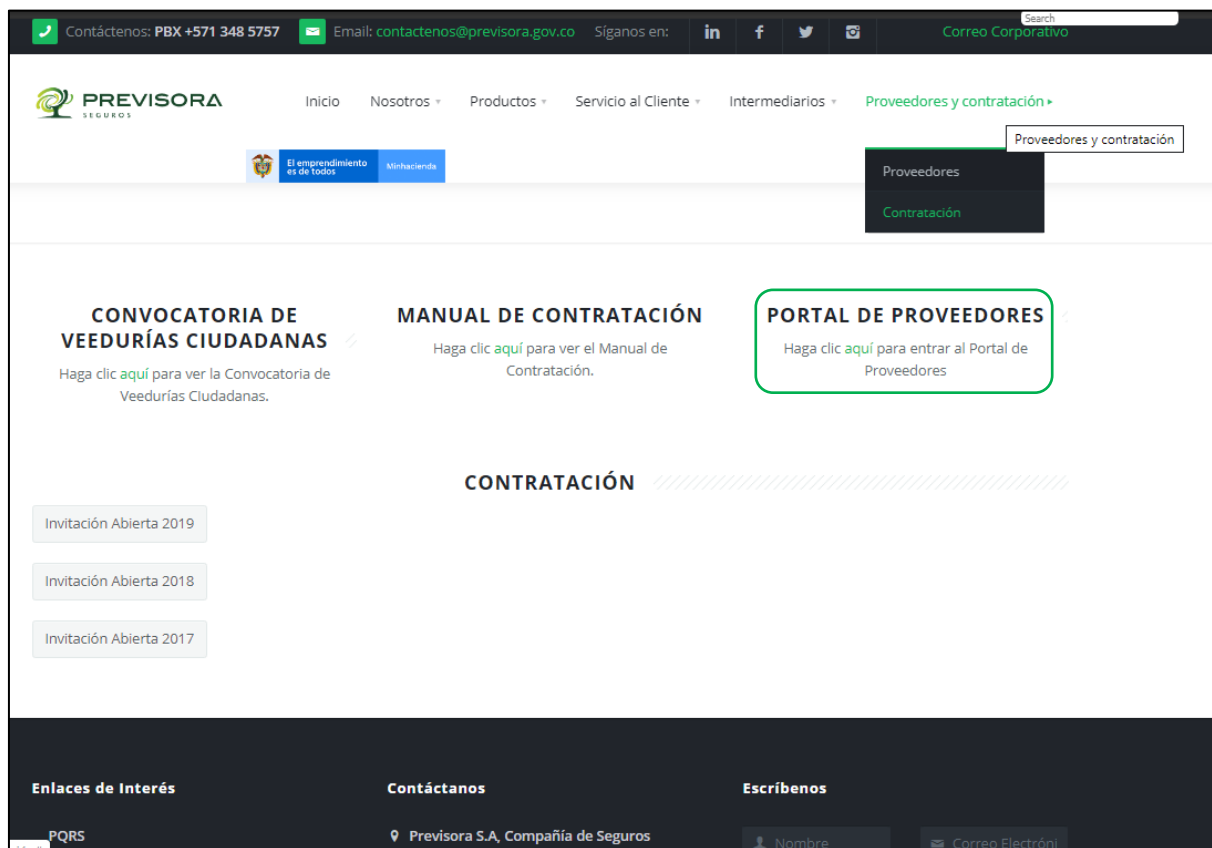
Contáctenos: PBX +571 348 5757 Email: contactenos@previsora.gov.co Síganos en: in f Search Correo Corporativo

PREVISORA SEGUROS

Inicio Nosotros Productos Servicio al Cliente Intermediarios Proveedores y contratación

Proveedores y contratación

El emprendimiento es de todos Minhacienda

Proveedores
Contratación

CONVOCATORIA DE VEEDURÍAS CIUDADANAS
Haga clic aquí para ver la Convocatoria de Veedurías Ciudadanas.

MANUAL DE CONTRATACIÓN
Haga clic aquí para ver el Manual de Contratación.

PORTAL DE PROVEEDORES
Haga clic aquí para entrar al Portal de Proveedores

CONTRATACIÓN

Invitación Abierta 2019

Invitación Abierta 2018

Invitación Abierta 2017

Enlaces de Interés

PQRS

Contáctanos

Previsora S.A, Compañía de Seguros

Escríbenos

Nombre

Correo Electróni